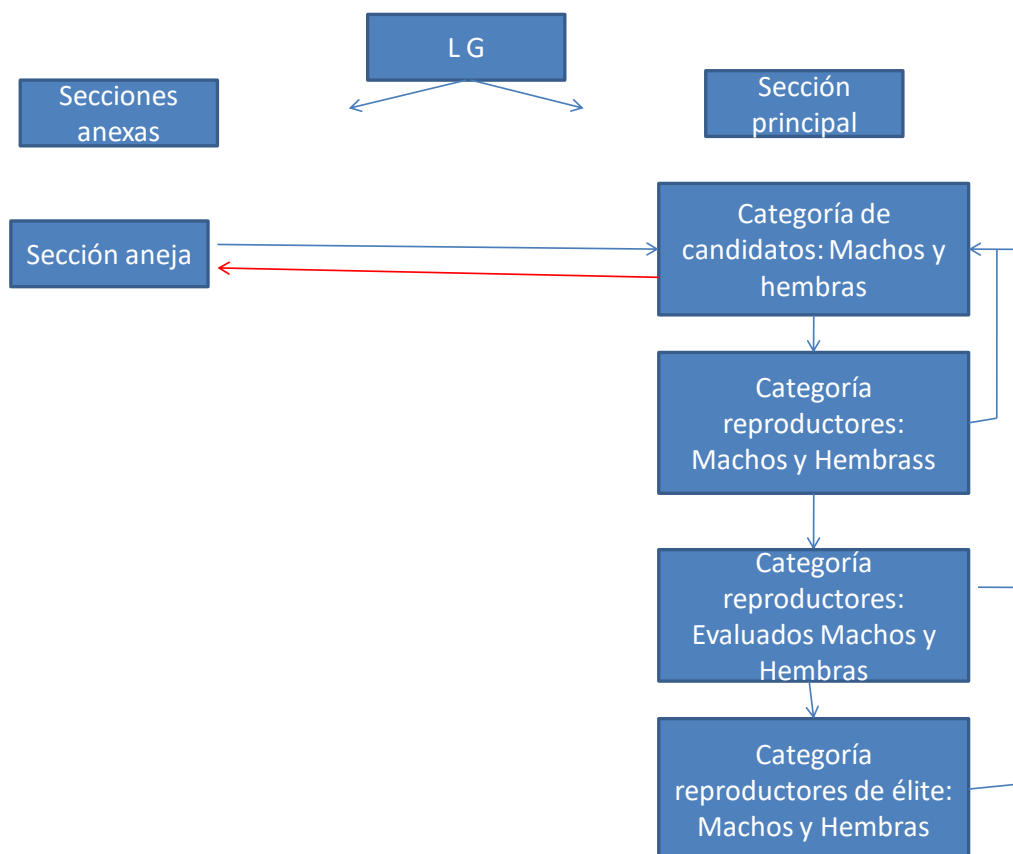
L G

Secciones anexas

Sección principal

Sección aneja

Categoría de candidatos: Machos y hembras

Categoría reproductores: Machos y Hembrass

Categoría reproductores: Evaluados Machos y Hembras

Categoría reproductores de élite: Machos y Hembras